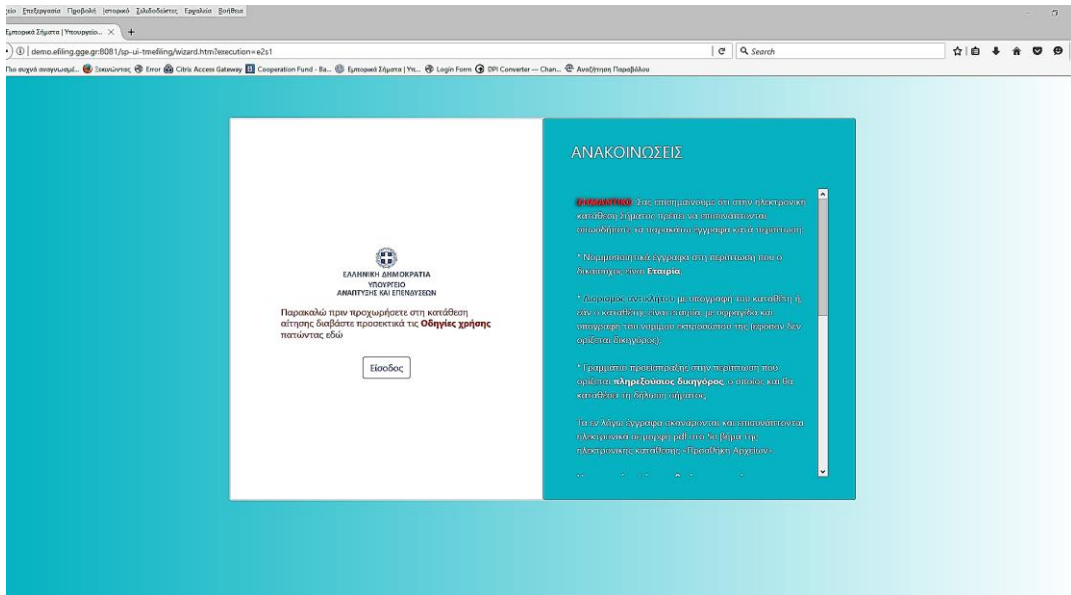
είο Επεξεργασία Προβολή Ιστορικό Σελιδοδείκτες Εργαλεία Βοήθεια

Εμπορικά Σήματα | Υπουργείο... ×

demo.efiling.gge.gr:8081/sp-ui-tmefiling/wizard.htm?execution=e2s1

Search

Πιο συχνά αναγνωσμέ... Ξεκινώντας Error Citrix Access Gateway Cooperation Fund - Ba... Εμπορικά Σήματα | Υπ... Login Form DPI Converter — Chan... Αναζήτηση Παραβόλου

ΕΛΛΗΝΙΚΗ ΔΗΜΟΚΡΑΤΙΑ
ΥΠΟΥΡΓΕΙΟ
ΑΝΑΠΤΥΞΗΣ ΚΑΙ ΕΠΕΝΔΥΣΕΩΝ

Παρακαλώ πριν προχωρήσετε στη κατάθεση αίτησης διαβάστε προσεκτικά τις Οδηγίες χρήσης πατώντας εδώ

Είσοδος

ΑΝΑΚΟΙΝΩΣΕΙΣ

ΣΗΜΑΝΤΙΚΟ: Σας επισημαίνουμε ότι στην ηλεκτρονική κατάθεση σήματος πρέπει να επισυνάπτονται οπωσδήποτε τα παρακάτω έγγραφα κατά περίπτωση:

* Νομιμοποιητικά έγγραφα στη περίπτωση που ο δικαιούχος είναι Εταιρία.

* Διορισμός αντιπροσώπου με υπογραφή του καταθέτη ή, εάν ο καταθέτης είναι εταιρία, με σφραγίδα και υπογραφή του νόμιμου εκπροσώπου της (εφόσον δεν ορίζεται δικηγόρος).

* Γραμμάτιο προείσπραξης στην περίπτωση που ορίζεται πληρεξούσιος δικηγόρος, ο οποίος και θα καταθέσει τη δήλωση σήματος.

Τα εν λόγω έγγραφα σκανάρονται και επισυνάπτονται ηλεκτρονικά σε μορφή pdf στο 5ο βήμα της ηλεκτρονικής κατάθεσης «Προσθήκη Αρχείων».

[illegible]